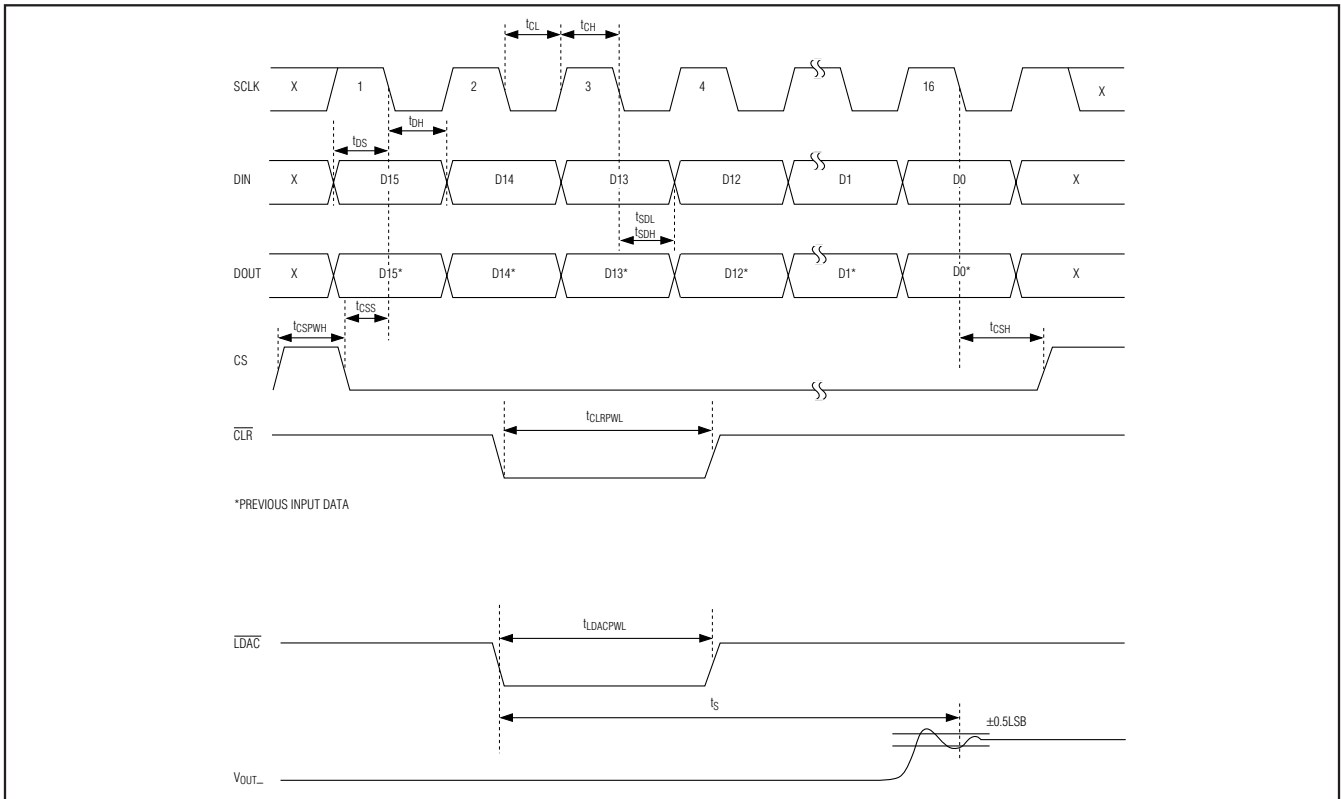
$t_{CL}$ $t_{CH}$

SCLK X 1 2 3 4 16 X

$t_{DH}$

$t_{DS}$

DIN X D15 D14 D13 D12 D1 D0 X

$t_{SDL}$
$t_{SDH}$

DOUT X D15* D14* D13* D12* D1* D0* X

$t_{CSS}$

$t_{CSPWH}$

$t_{CSH}$

CS

$t_{CLRPWL}$

$\overline{CLR}$

*PREVIOUS INPUT DATA

$t_{LDACPWL}$

$\overline{LDAC}$

$t_S$

±0.5LSB

$V_{OUT\_}$